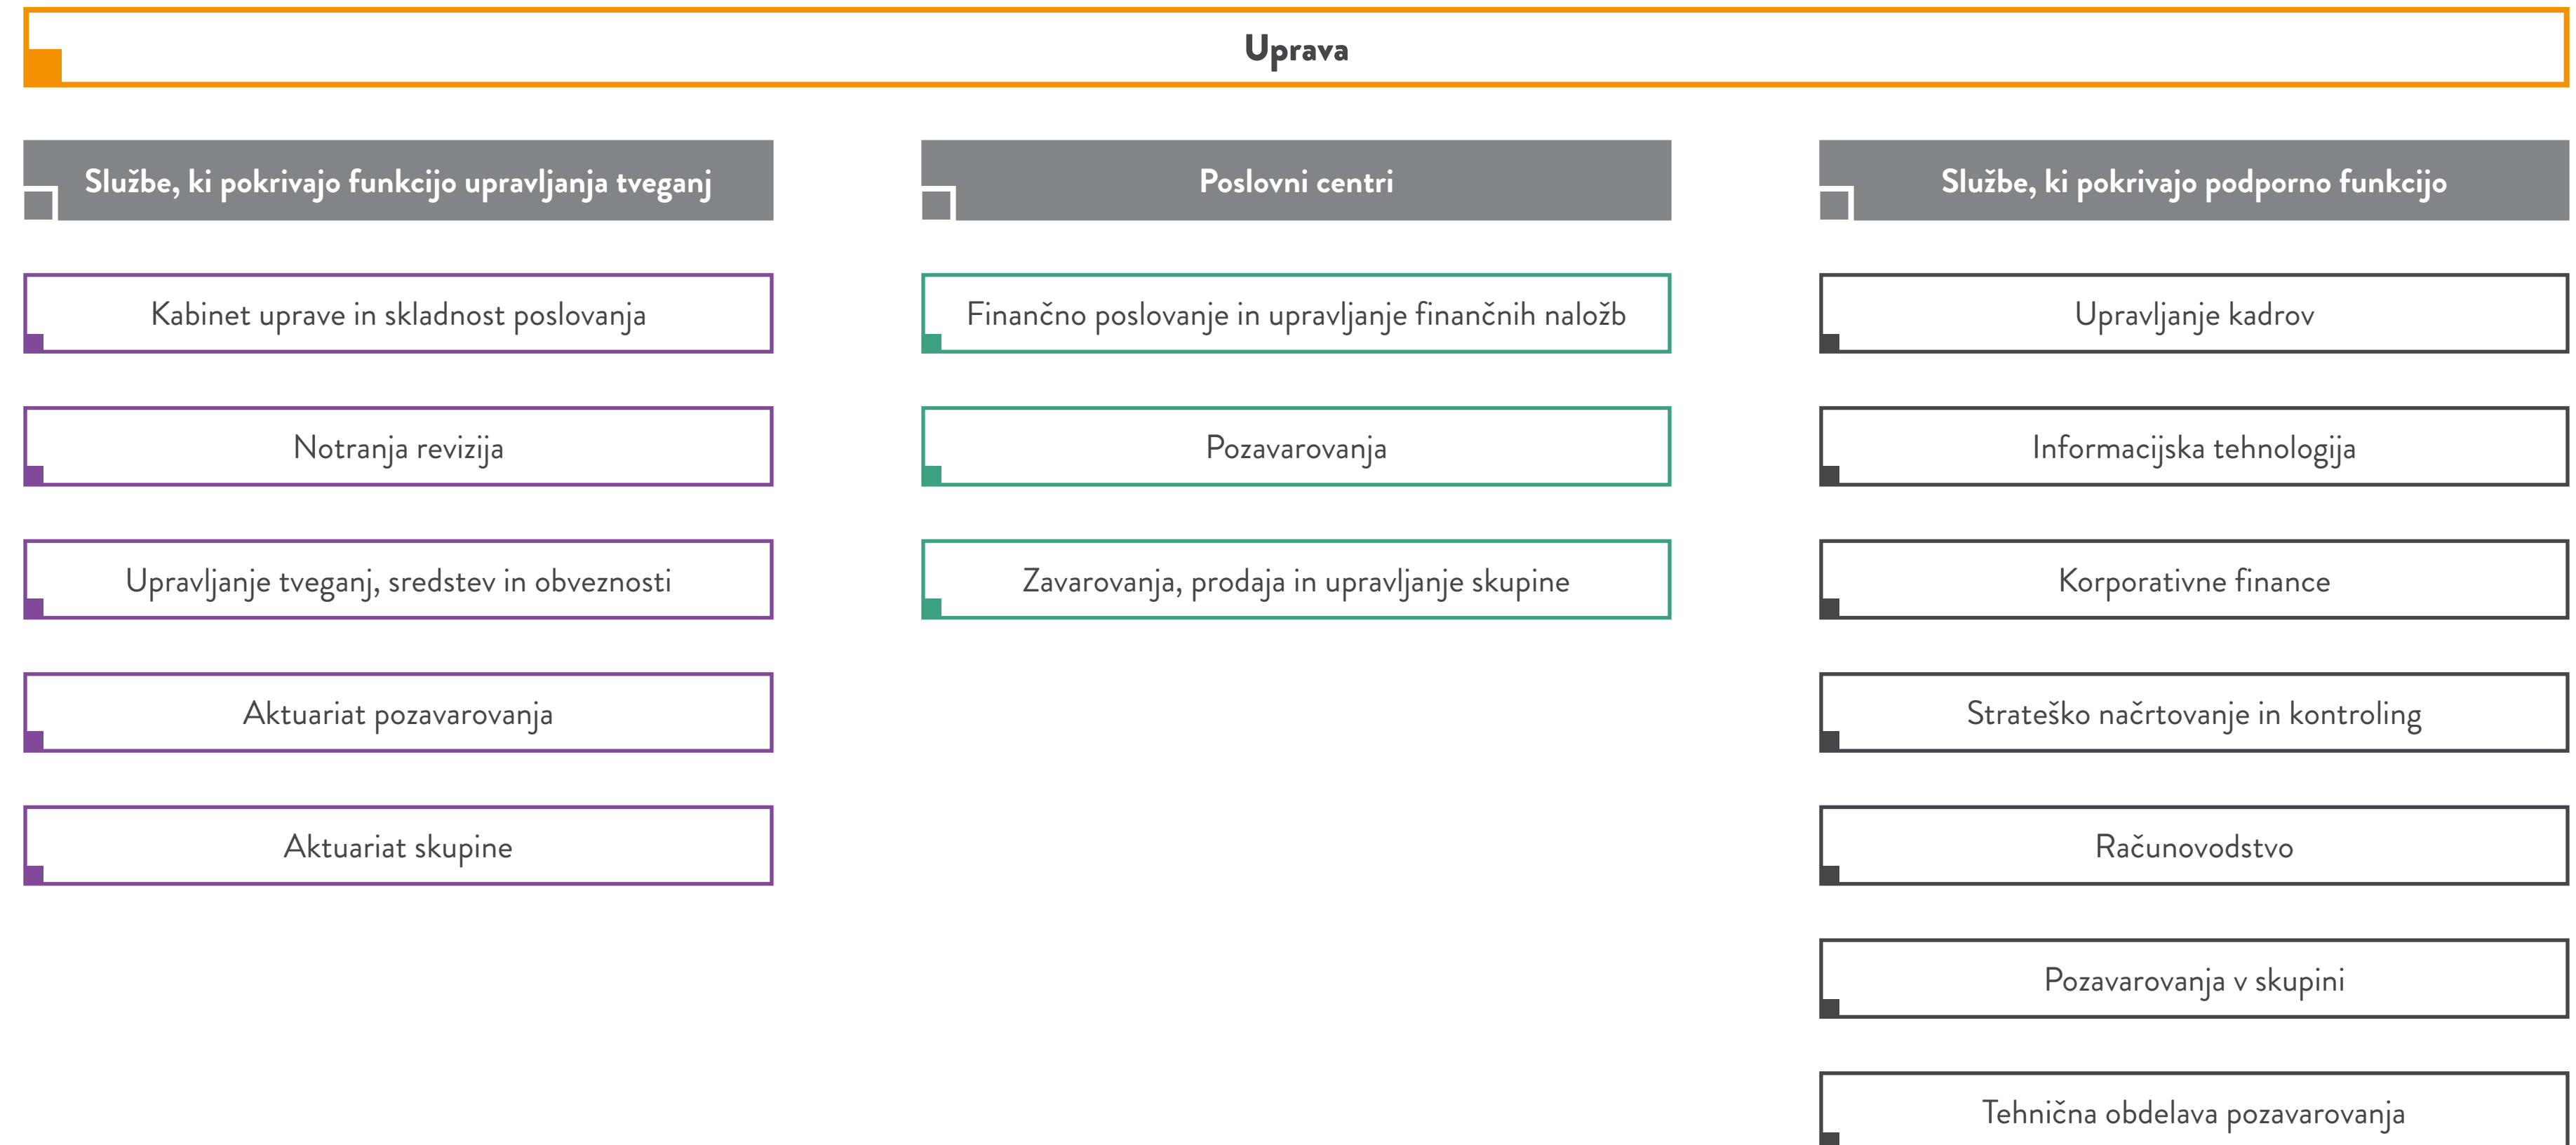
Uprava

Službe, ki pokrivajo funkcijo upravljanja tveganj

Kabinet uprave in skladnost poslovanja

Notranja revizija

Upravljanje tveganj, sredstev in obveznosti

Aktuariat pozavarovanja

Aktuariat skupine

Poslovni centri

Finančno poslovanje in upravljanje finančnih naložb

Pozavarovanja

Zavarovanja, prodaja in upravljanje skupine

Službe, ki pokrivajo podporno funkcijo

Upravljanje kadrov

Informacijska tehnologija

Korporativne finance

Strateško načrtovanje in kontroling

Računovodstvo

Pozavarovanja v skupini

Tehnična obdelava pozavarovanja